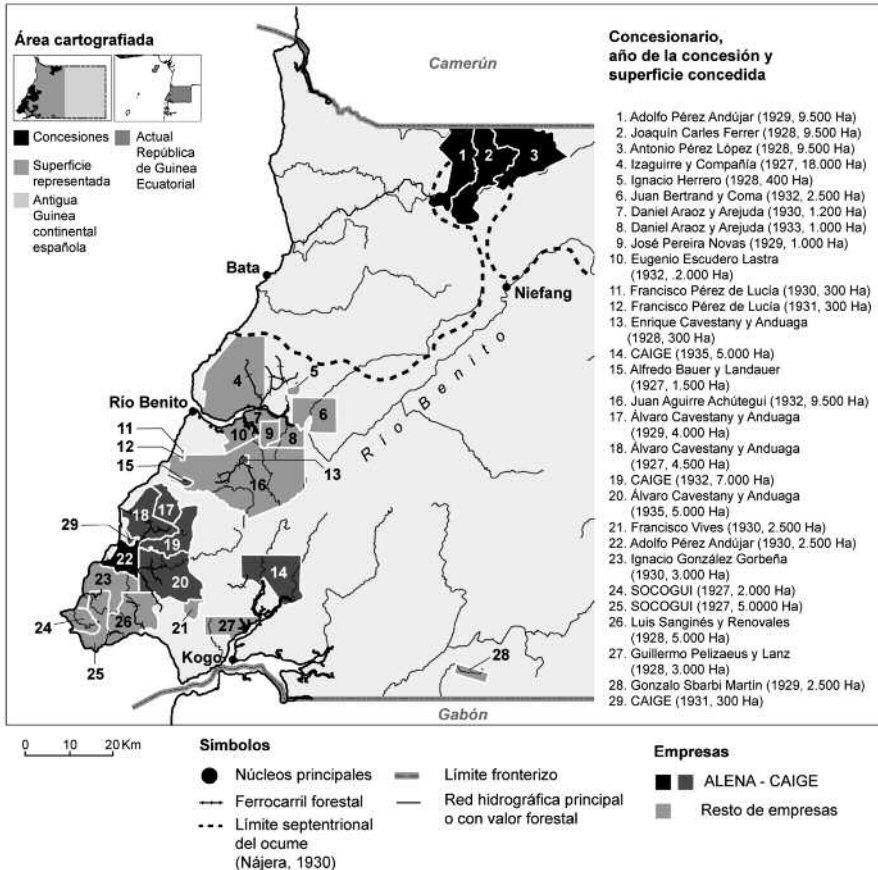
Área cartografiada

Concesiones
Actual República de Guinea Ecuatorial
Superficie representada
Antigua Guinea continental española

Camerún

Concesionario, año de la concesión y superficie concedida

1. Adolfo Pérez Andújar (1929, 9.500 Ha)
2. Joaquín Carles Ferrer (1928, 9.500 Ha)
3. Antonio Pérez López (1928, 9.500 Ha)
4. Izaguirre y Compañía (1927, 18.000 Ha)
5. Ignacio Herrero (1928, 400 Ha)
6. Juan Bertrand y Coma (1932, 2.500 Ha)
7. Daniel Araoz y Arejuda (1930, 1.200 Ha)
8. Daniel Araoz y Arejuda (1933, 1.000 Ha)
9. José Pereira Novas (1929, 1.000 Ha)
10. Eugenio Escudero Lastra (1932, .2.000 Ha)
11. Francisco Pérez de Lucía (1930, 300 Ha)
12. Francisco Pérez de Lucía (1931, 300 Ha)
13. Enrique Cavestany y Anduaga (1928, 300 Ha)
14. CAIGE (1935, 5.000 Ha)
15. Alfredo Bauer y Landauer (1927, 1.500 Ha)
16. Juan Aguirre Achútegui (1932, 9.500 Ha)
17. Álvaro Cavestany y Anduaga (1929, 4.000 Ha)
18. Álvaro Cavestany y Anduaga (1927, 4.500 Ha)
19. CAIGE (1932, 7.000 Ha)
20. Álvaro Cavestany y Anduaga (1935, 5.000 Ha)
21. Francisco Vives (1930, 2.500 Ha)
22. Adolfo Pérez Andújar (1930, 2.500 Ha)
23. Ignacio González Gorbeña (1930, 3.000 Ha)
24. SOCOGUI (1927, 2.000 Ha)
25. SOCOGUI (1927, 5.0000 Ha)
26. Luis Sanginés y Renovales (1928, 5.000 Ha)
27. Guillermo Pelizaeus y Lanz (1928, 3.000 Ha)
28. Gonzalo Sbarbi Martín (1929, 2.500 Ha)
29. CAIGE (1931, 300 Ha)

Bata
Niefang
Río Benito
Río Benito
Kogo
Gabón

1 2 3 4 5 6 7 8 9 10 11 12 13 14 15 16 17 18 19 20 21 22 23 24 25 26 27 28 29

0 10 20 Km

Símbolos
Núcleos principales
Ferrocarril forestal
Límite septentrional del ocume (Nájera, 1930)
Límite fronterizo
Red hidrográfica principal o con valor forestal

Empresas
ALENA - CAIGE
Resto de empresas